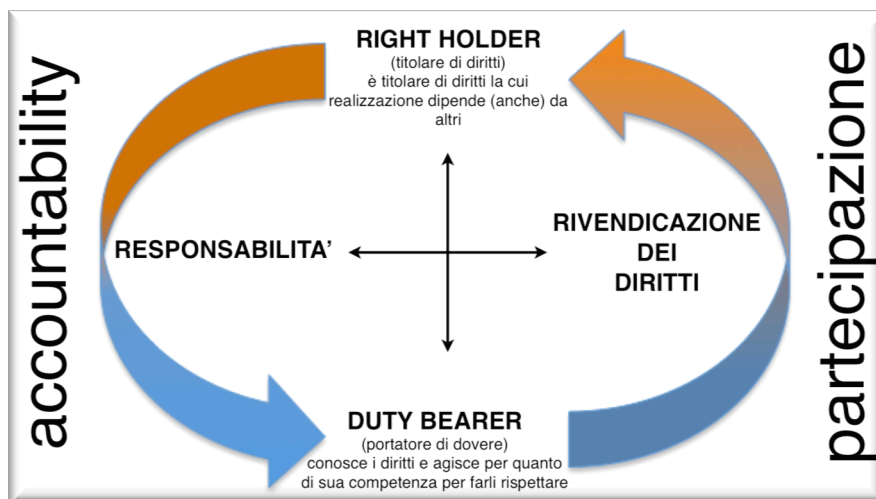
accountability

RIGHT HOLDER
(titolare di diritti)
è titolare di diritti la cui realizzazione dipende (anche) da altri

RESPONSABILITA'

RIVENDICAZIONE DEI DIRITTI

DUTY BEARER
(portatore di dovere)
conosce i diritti e agisce per quanto di sua competenza per farli rispettare

partecipazione